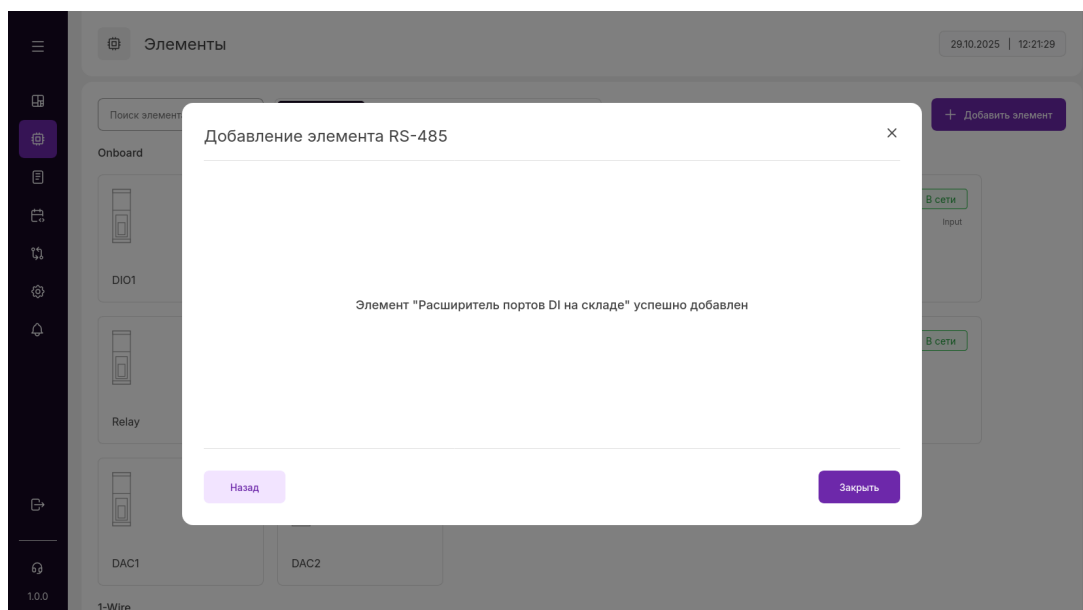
Элементы

29.10.2025 | 12:21:29

Поиск элемент

+ Добавить элемент

Onboard

DIO1

В сети

Input

Relay

В сети

DAC1

DAC2

1-Wire

1.0.0

Добавление элемента RS-485

×

Элемент "Расширитель портов DI на складе" успешно добавлен

Назад

Закрыть